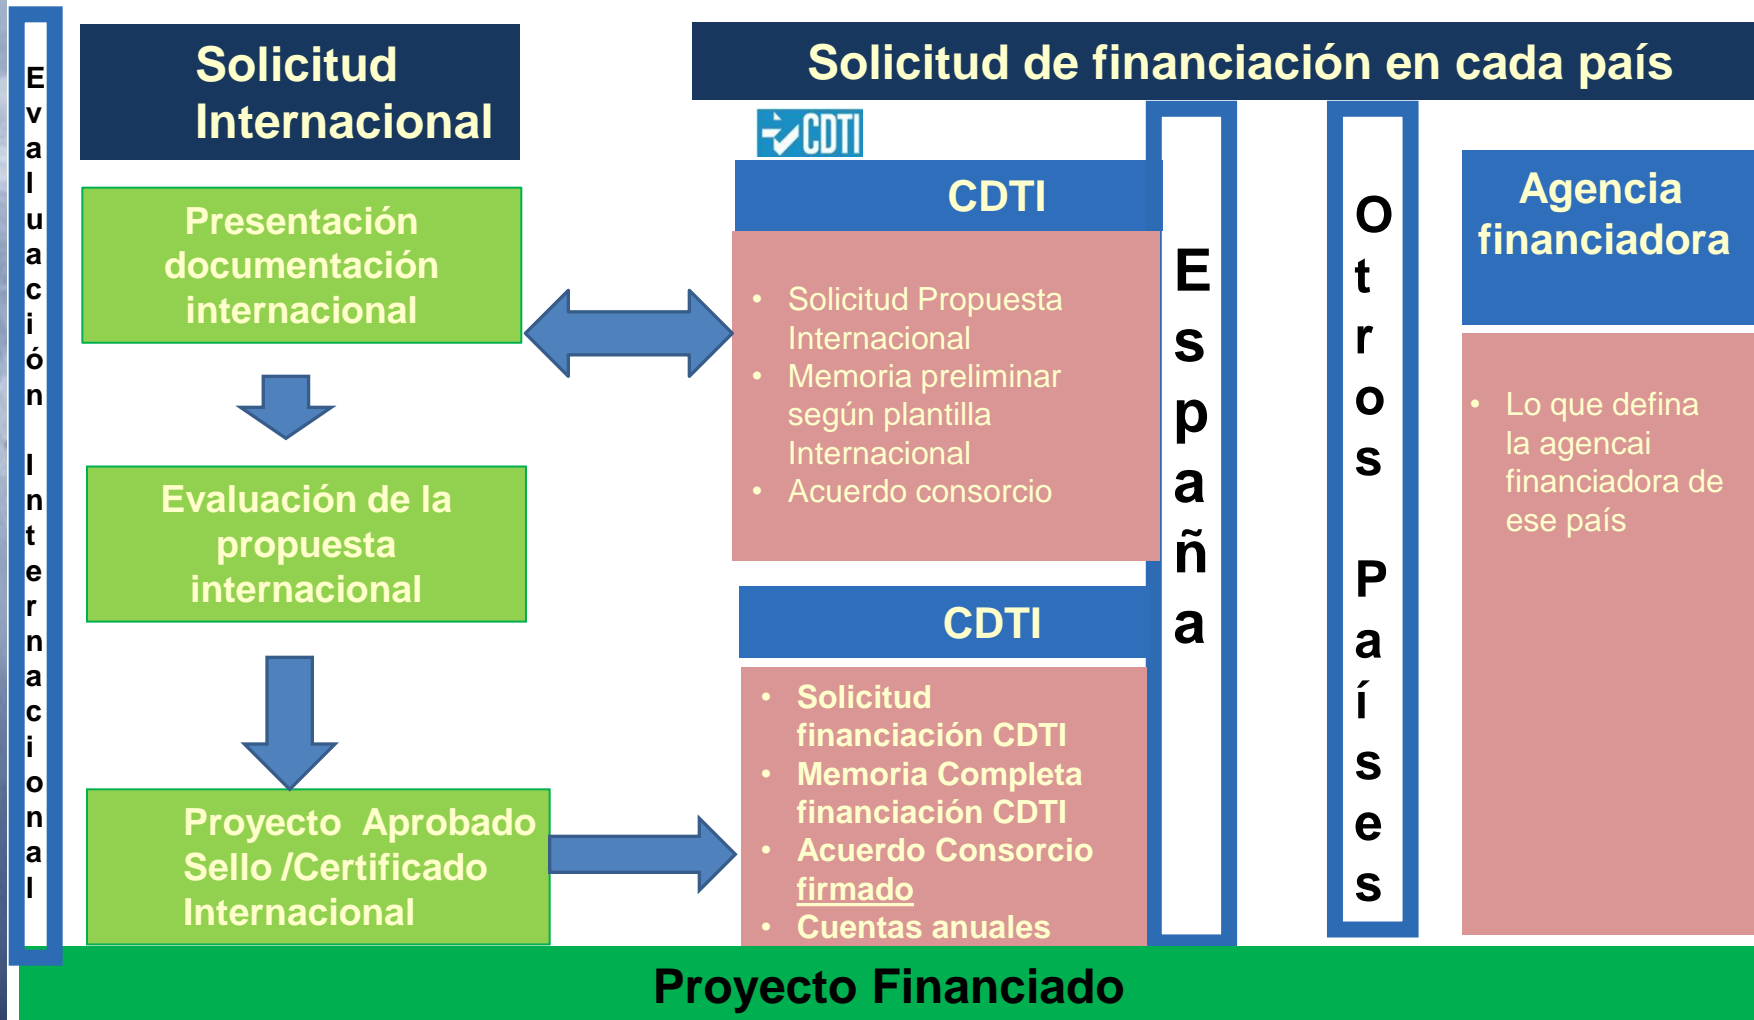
Evaluación Internacional

Solicitud Internacional

Presentación documentación internacional

Evaluación de la propuesta internacional

Proyecto Aprobado Sello /Certificado Internacional

Solicitud de financiación en cada país

CDTI

CDTI

- Solicitud Propuesta Internacional
- Memoria preliminar según plantilla Internacional
- Acuerdo consorcio

CDTI

- Solicitud financiación CDTI
- Memoria Completa financiación CDTI
- Acuerdo Consorcio firmado
- Cuentas anuales

España

Otros Países

Agencia financiadora

- Lo que defina la agencai financiadora de ese país

Proyecto Financiado